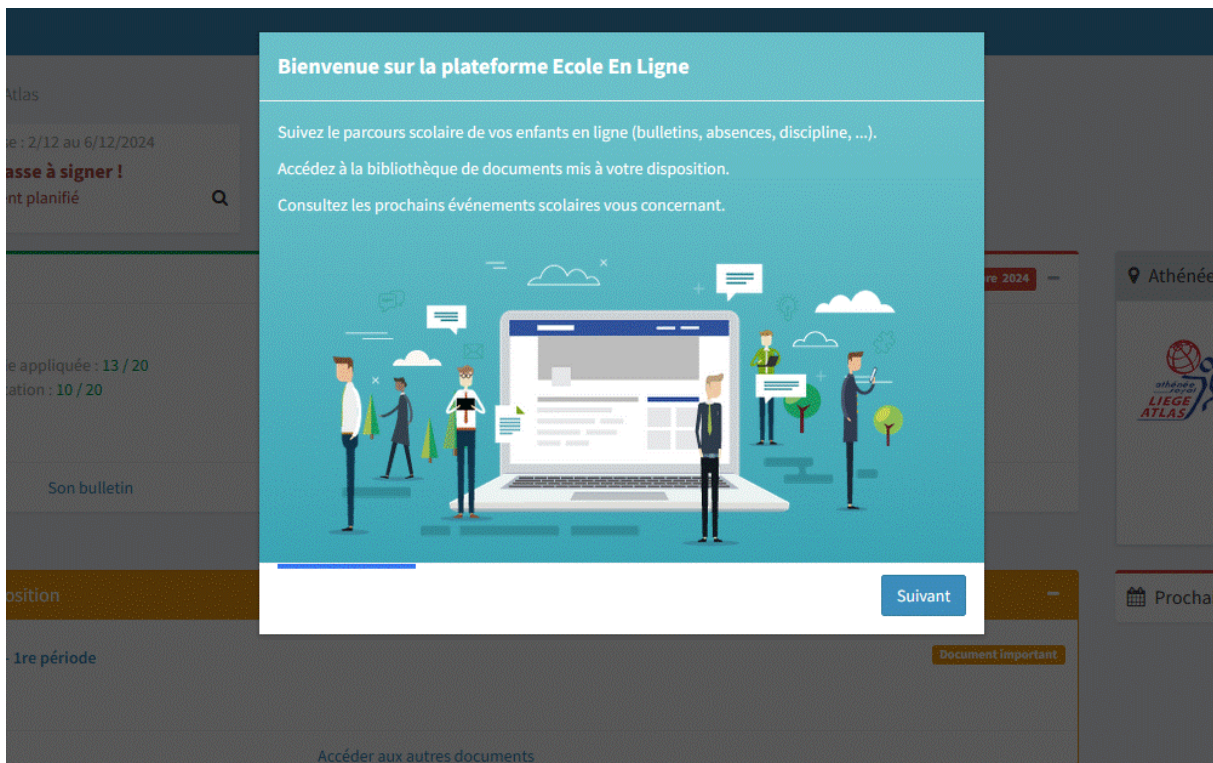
Atlas

se : 2/12 au 6/12/2024

asse à signer !

nt planifié

e appliquée : 13 / 20

cation : 10 / 20

Son bulletin

osition

- 1re période

Accéder aux autres documents

re 2024

Document important

Athénée

Athénée royal LIEGE ATLAS

Procha

Bienvenue sur la plateforme Ecole En Ligne

Suivez le parcours scolaire de vos enfants en ligne (bulletins, absences, discipline, ...).

Accédez à la bibliothèque de documents mis à votre disposition.

Consultez les prochains événements scolaires vous concernant.

Suivant